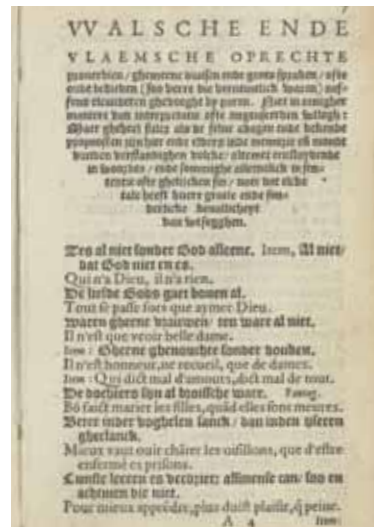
VVALSCHE ENDE
VLAEMSCHE OPRECHTE
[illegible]

Tes al niet sonder God alleene, Item, Al niet dat God niet en es.
Qui n'a Dieu, il n'a rien.
De liefde Gods gaet boven al.
Tout se passe fors que aymer Dieu.
Waren ghecne vrauwen / ten ware al niet.
Il n'est que veoir belle dame.
Item: Gheene ghenouchte sonder vrauwen.
Il n'est honneur, ne recueil, que de dames.
Item: Qui dict mal d'amours, dict mal de tout.
De dochters syn al brooske ware.
Bō faict marier les filles, quād elles sont meures.
Beter vlieder voghelen sanck / dan inden yseren gheslanck.
Mieux vaut ouir chāter les oisillons, que d'estre enfermé es prisons.
Eenste leeren en decozeer; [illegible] een achteren die niet.
Pour mieux apprēdre, plus dois plaisir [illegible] peine.
A 4
Item